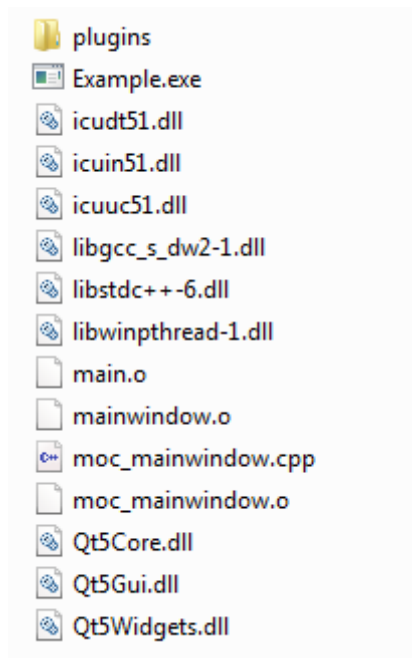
plugins
Example.exe
icudt51.dll
icuin51.dll
icuuc51.dll
libgcc_s_dw2-1.dll
libstdc++-6.dll
libwinpthread-1.dll
main.o
mainwindow.o
moc_mainwindow.cpp
moc_mainwindow.o
Qt5Core.dll
Qt5Gui.dll
Qt5Widgets.dll